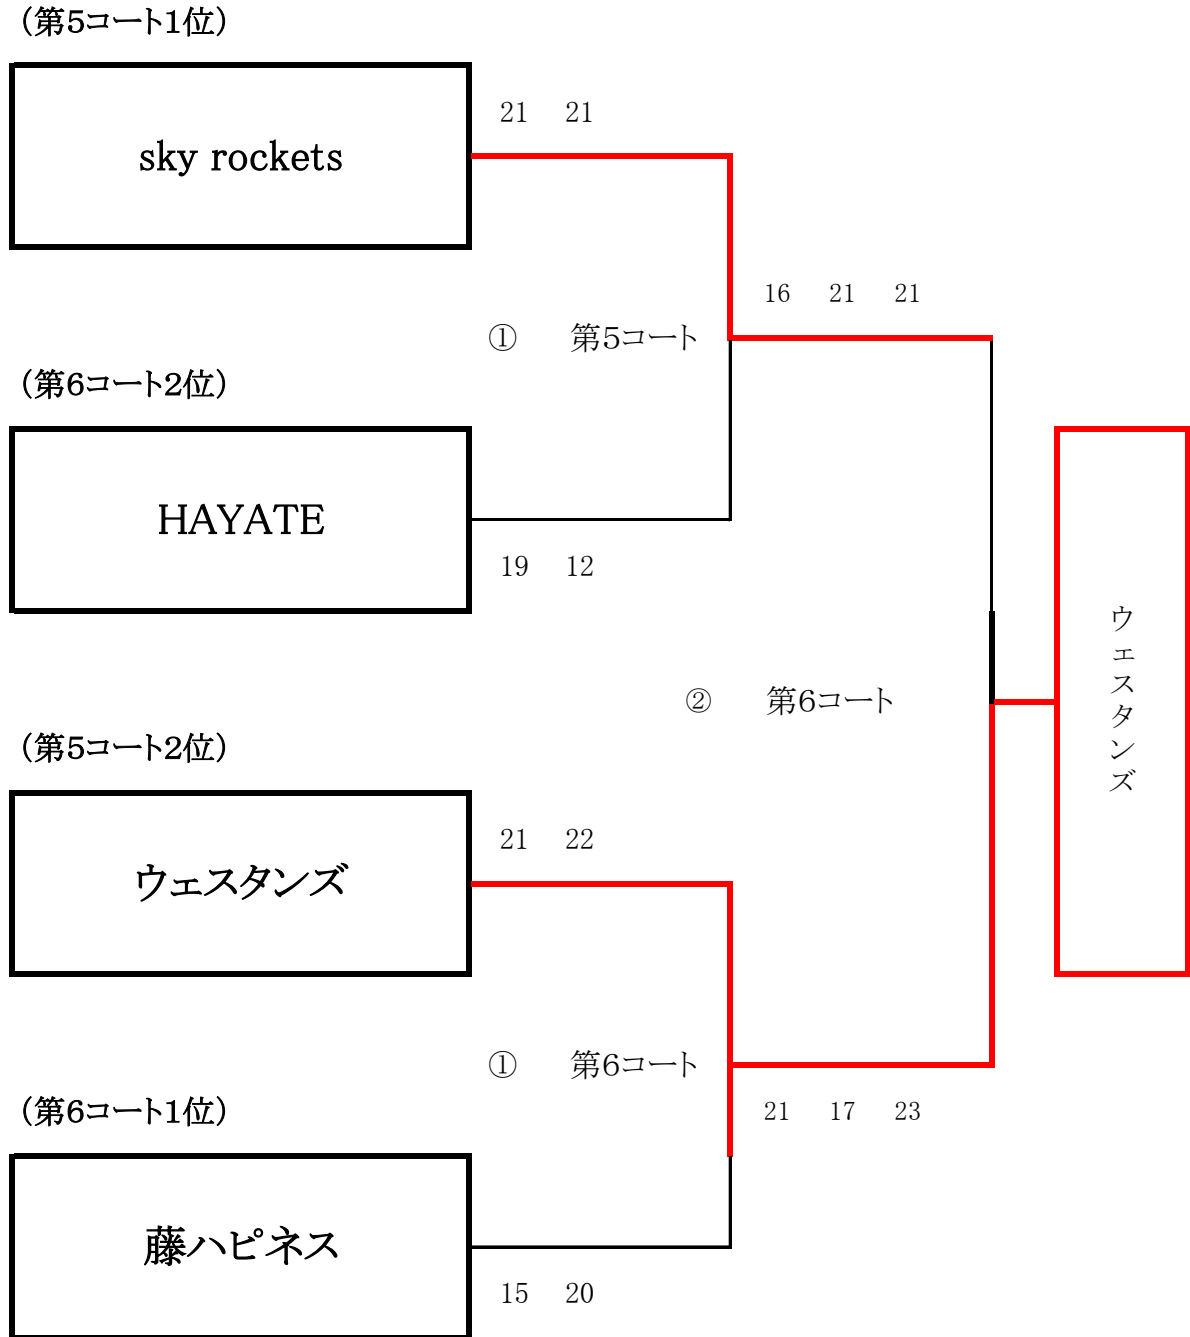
（第5コート1位）

sky rockets

21 21

16 21 21

① 第5コート

（第6コート2位）

HAYATE

19 12

② 第6コート

ウェスタンズ

（第5コート2位）

ウェスタンズ

21 22

① 第6コート

（第6コート1位）

21 17 23

藤ハピネス

15 20